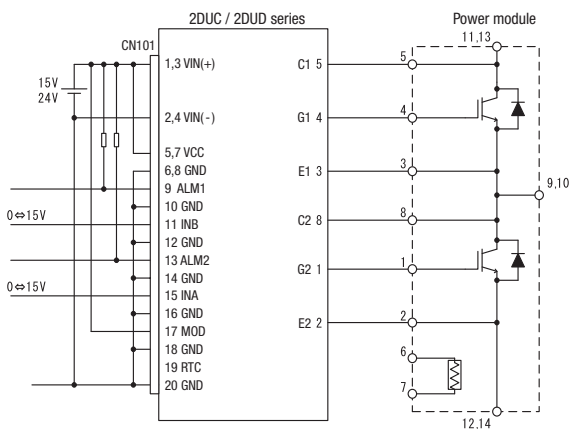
2DUC / 2DUD series

Power module

CN101

15V
24V

1,3 VIN(+)
2,4 VIN(-)
5,7 VCC
6,8 GND
9 ALM1
10 GND
11 INB
12 GND
13 ALM2
14 GND
15 INA
16 GND
17 MOD
18 GND
19 RTC
20 GND

0⇔15V
0⇔15V

C1 5
G1 4
E1 3
C2 8
G2 1
E2 2

11,13
5
4
3
9,10
8
1
2
6
7
12,14